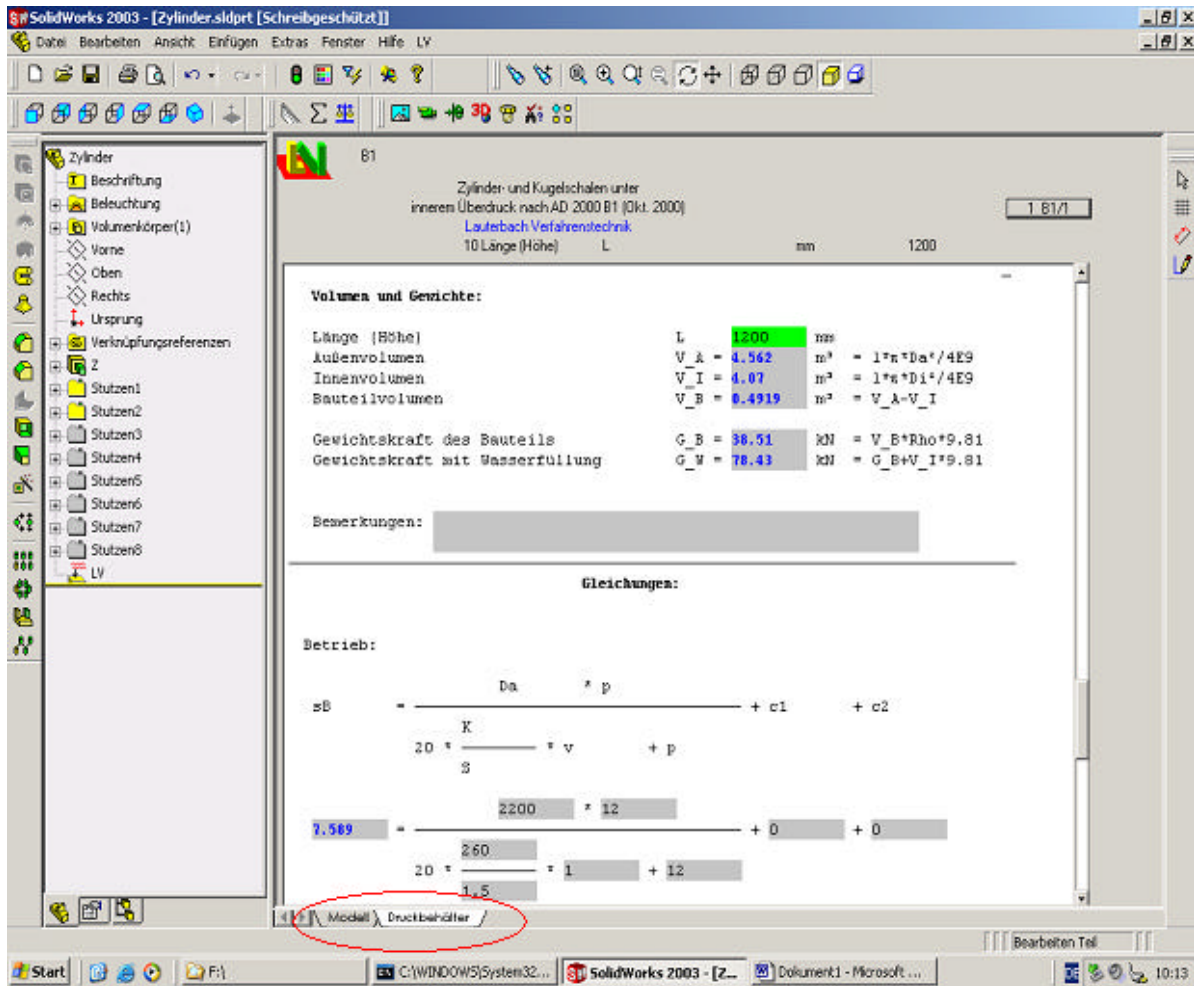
SolidWorks 2003 - [Zylinder.sldprt [Schreibgeschützt]]

Datei Bearbeiten Ansicht Einfügen Extras Fenster Hilfe LV

Zylinder
Beschriftung
Beleuchtung
Volumenkörper(1)
Vorne
Oben
Rechts
Ursprung
Verknüpfungsreferenzen
Z
Stutzen1
Stutzen2
Stutzen3
Stutzen4
Stutzen5
Stutzen6
Stutzen7
Stutzen8
LV

B1

Zylinder- und Kugelschalen unter inneren Überdruck nach AD 2000 B1 (Okt. 2000)
Lauterbach Verfahrenstechnik
10 Länge (Höhe) L mm 1200

1 B1/1

Volumen und Gewichte:

| | | | | |
|---|---|---|---|---|
| Länge (Höhe) | L | 1200 | mm | |
| Außenvolumen | V_A = | 4.562 | m³ | = l*π*Da²/4E9 |
| Innenvolumen | V_I = | 4.07 | m³ | = l*π*Di²/4E9 |
| Bauteilvolumen | V_B = | 0.4919 | m³ | = V_A-V_I |
| Gewichtskraft des Bauteils | G_B = | 38.51 | kN | = V_B*Rho*9.81 |
| Gewichtskraft mit Wasserfüllung | G_W = | 78.43 | kN | = G_B+V_I*9.81 |

Bemerkungen:

Gleichungen:

Betrieb:

$sB = \frac{Da * p}{20 * \frac{K}{S} * v + p} + c1 + c2$

$7.589 = \frac{2200 * 12}{20 * \frac{260}{1,5} * 1 + 12} + 0 + 0$

Modell Druckbehälter

Bearbeiten Teil

Start F:\ C:\WINDOWS\System32... SolidWorks 2003 - [Z... Dokument1 - Microsoft ... 10:13